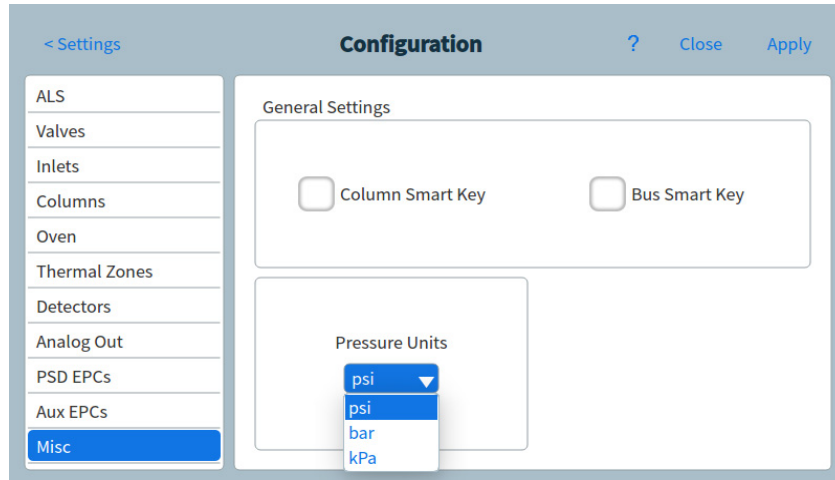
< Settings

Configuration

?

Close

Apply

ALS

Valves

Inlets

Columns

Oven

Thermal Zones

Detectors

Analog Out

PSD EPCs

Aux EPCs

Misc

General Settings

Column Smart Key

Bus Smart Key

Pressure Units

psi

psi

bar

kPa